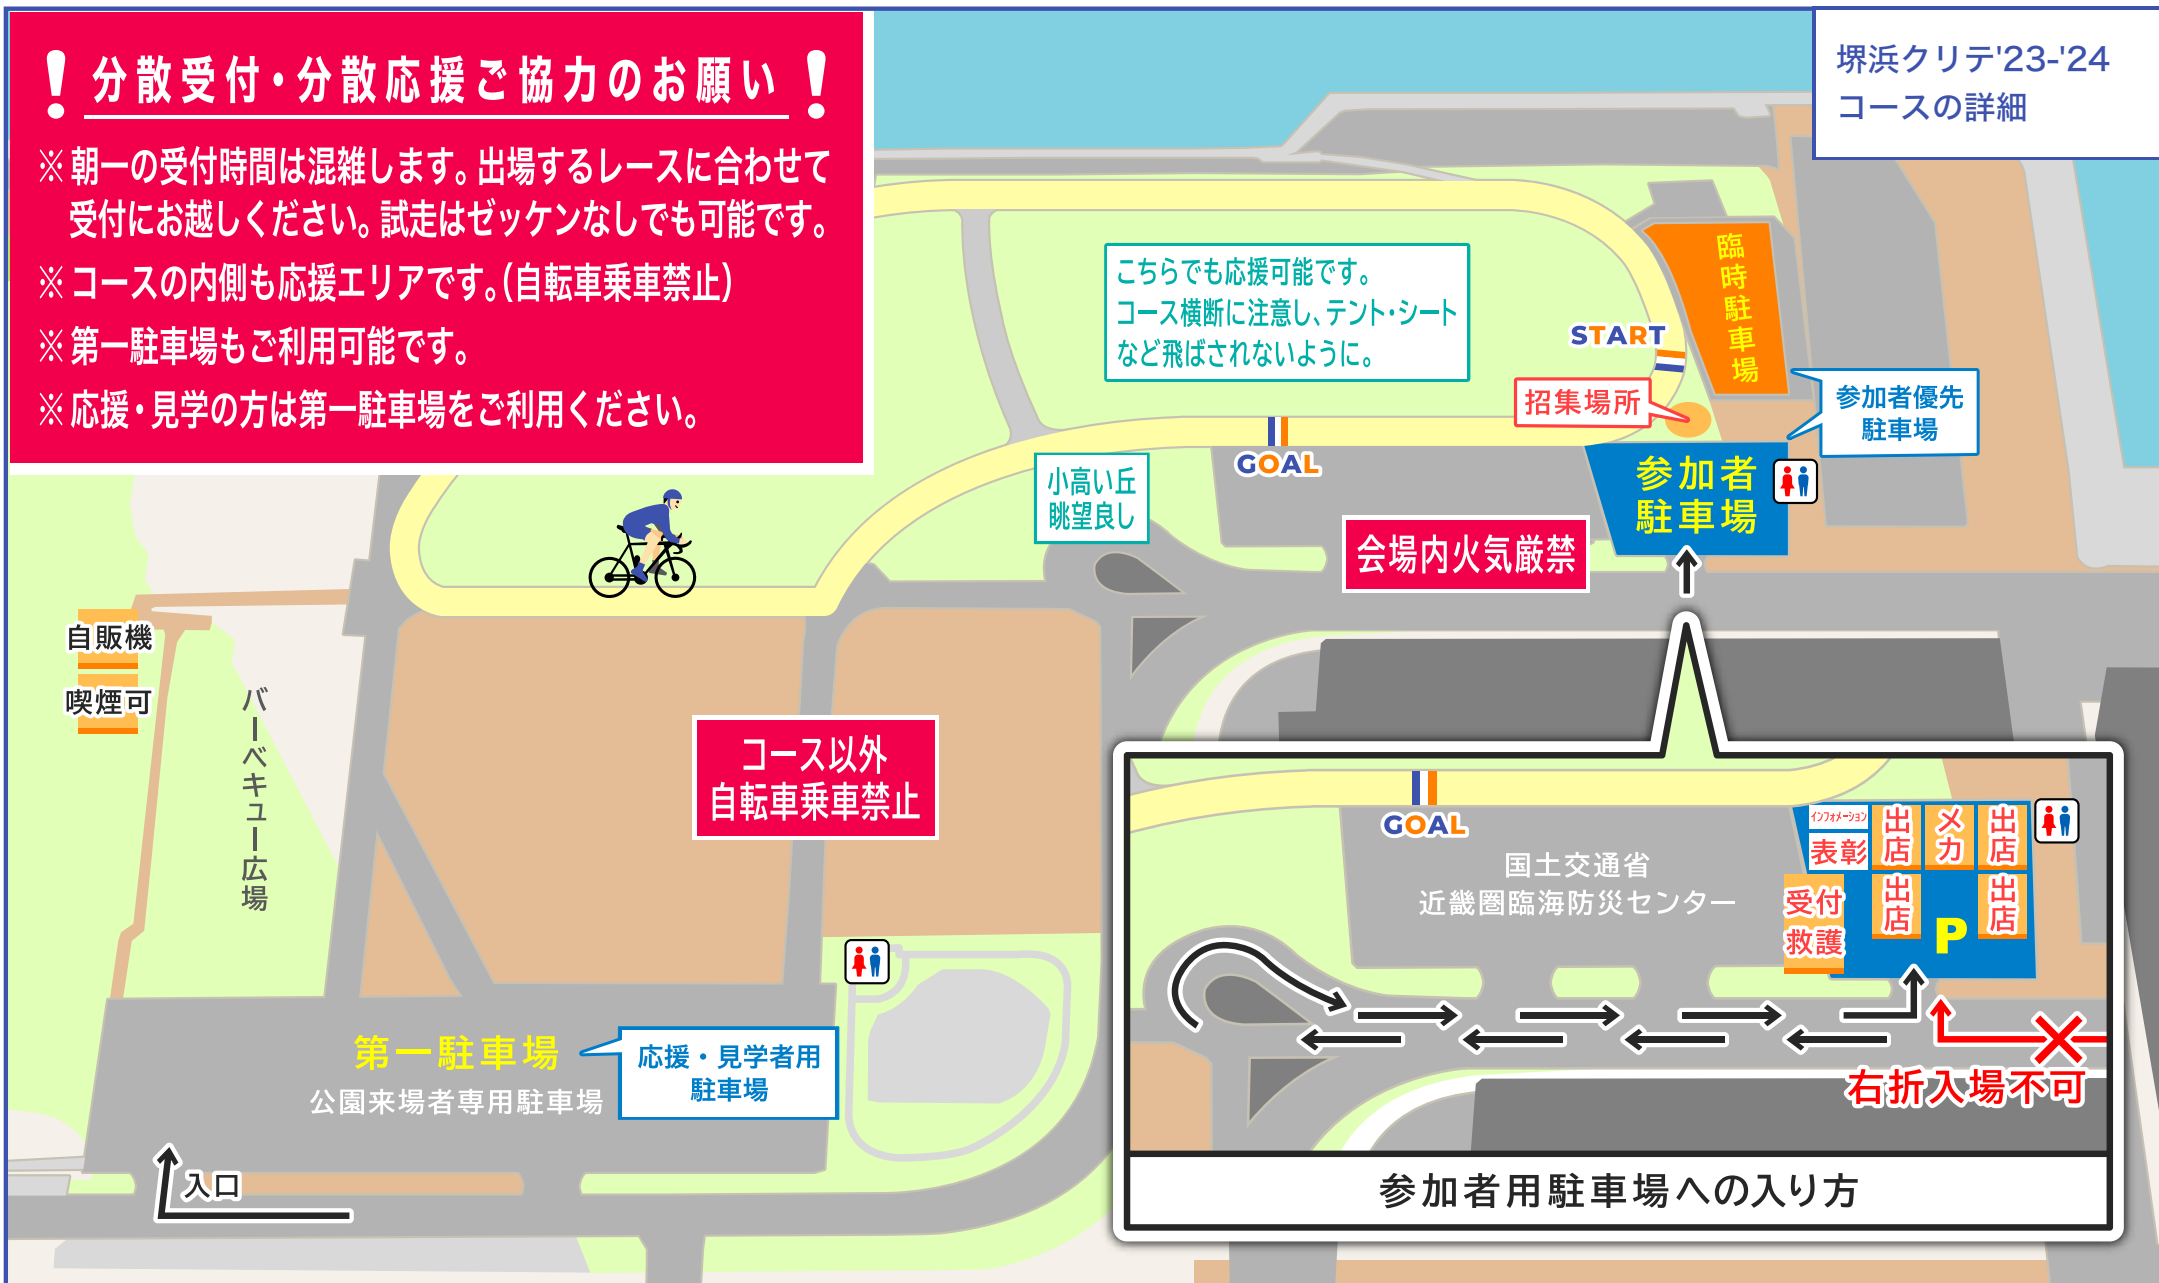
! 分散受付・分散応援ご協力のお願い !

※朝一の受付時間は混雑します。出場するレースに合わせて受付にお越しください。試走はゼッケンなしでも可能です。

※コースの内側も応援エリアです。(自転車乗車禁止)

※第一駐車場もご利用可能です。

※応援・見学の方は第一駐車場をご利用ください。

堺浜クリテ'23-'24
コースの詳細

こちらでも応援可能です。
コース横断に注意し、テント・シートなど飛ばされないように。

START

臨時駐車場

招集場所

参加者優先駐車場

GOAL

小高い丘
眺望良し

参加者駐車場

会場内火気厳禁

自販機

喫煙可

バーベキュー広場

コース以外
自転車乗車禁止

第一駐車場
公園来場者専用駐車場

応援・見学者用
駐車場

入口

GOAL

国土交通省
近畿圏臨海防災センター

インフォメーション

表彰

出店

メカ

出店

受付

救護

出店

P

出店

右折入場不可

参加者用駐車場への入り方